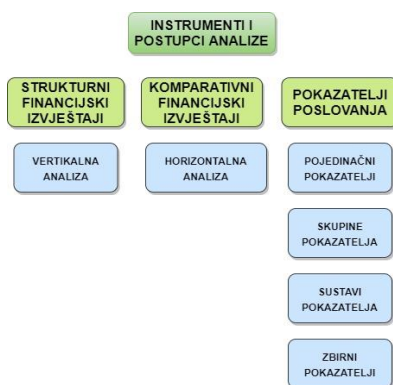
INSTRUMENTI I POSTUPCI ANALIZE

STRUKTURNI FINANCIJSKI IZVJEŠTAJI

KOMPARATIVNI FINANCIJSKI IZVJEŠTAJI

POKAZATELJI POSLOVANJA

VERTIKALNA ANALIZA

HORIZONTALNA ANALIZA

POJEDINAČNI POKAZATELJI

SKUPINE POKAZATELJA

SUSTAVI POKAZATELJA

ZBIRNI POKAZATELJI